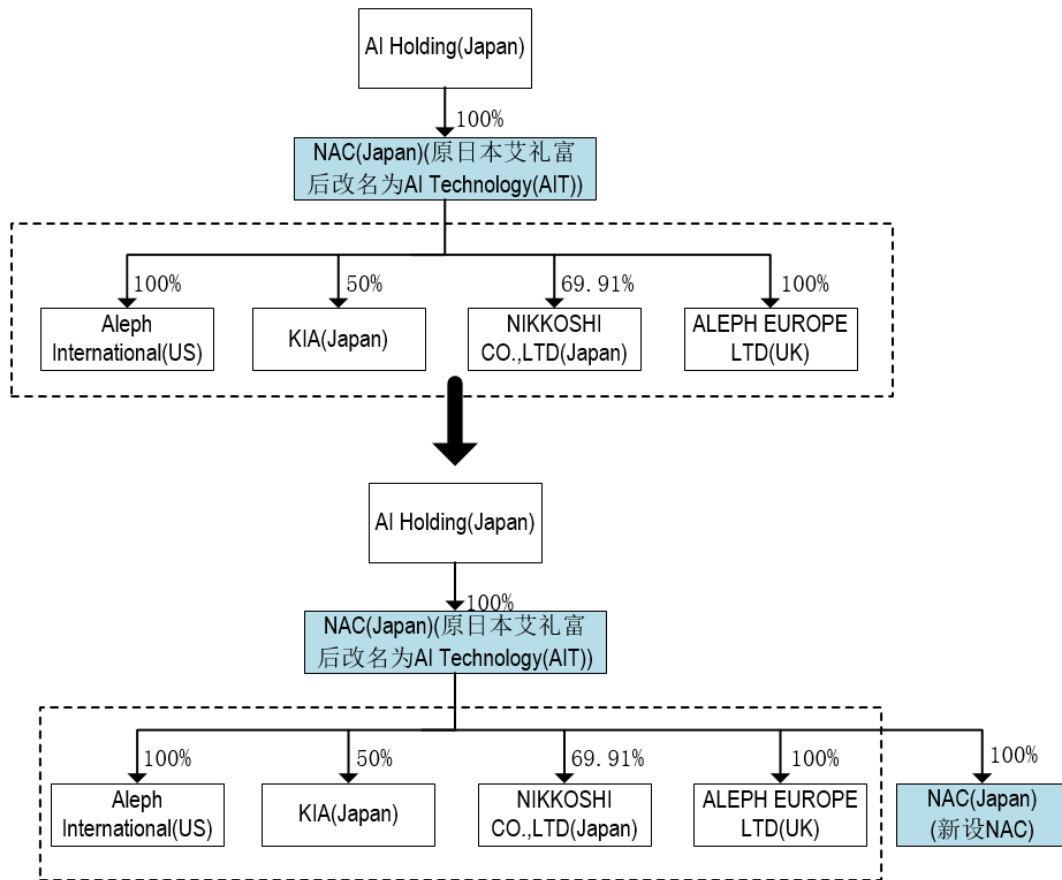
AI Holding(Japan)

100%

NAC(Japan)(原日本艾礼富后改名为AI Technology(AIT))

100%

Aleph International(US)

50%

KIA(Japan)

69.91%

NIKKOSHI CO.,LTD(Japan)

100%

ALEPH EUROPE LTD(UK)

AI Holding(Japan)

100%

NAC(Japan)(原日本艾礼富后改名为AI Technology(AIT))

100%

Aleph International(US)

50%

KIA(Japan)

69.91%

NIKKOSHI CO.,LTD(Japan)

100%

ALEPH EUROPE LTD(UK)

100%

NAC(Japan) (新设NAC)